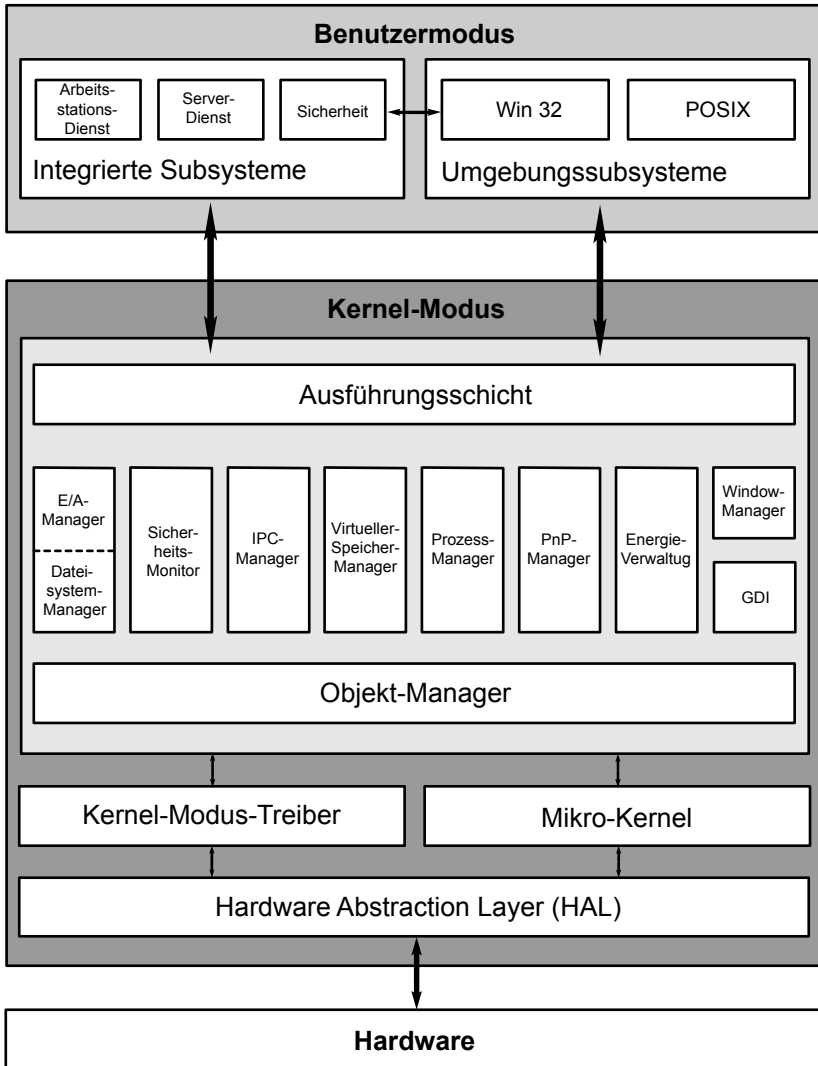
Benutzermodus

Arbeitsstations-Dienst

Server-Dienst

Sicherheit

Integrierte Subsysteme

Win 32

POSIX

Umgebungssubsysteme

Kernel-Modus

Ausführungsschicht

E/A-Manager

Dateisystem-Manager

Sicherheits-Monitor

IPC-Manager

Virtueller-Speicher-Manager

Prozess-Manager

PnP-Manager

Energie-Verwaltug

Window-Manager

GDI

Objekt-Manager

Kernel-Modus-Treiber

Mikro-Kernel

Hardware Abstraction Layer (HAL)

Hardware